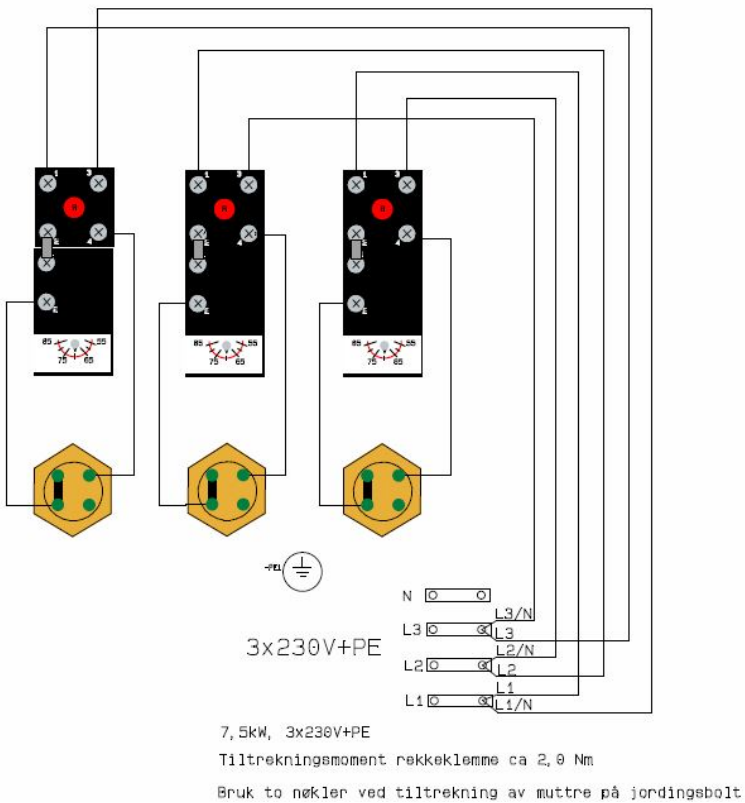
1 3
R
2
4
2
85 55
75 65

1 3
R
2
4
2
85 55
75 65

1 3
R
2
4
2
85 55
75 65

-PE

N
L3/N
L3
L3
L2/N
L2
L2
L1
L1
L1/N

3x230V+PE

7,5kW, 3x230V+PE

Tiltrekningsmoment rekkeklemme ca 2,0 Nm

Bruk to nøkler ved tiltrekning av muttre på jordingsbolt